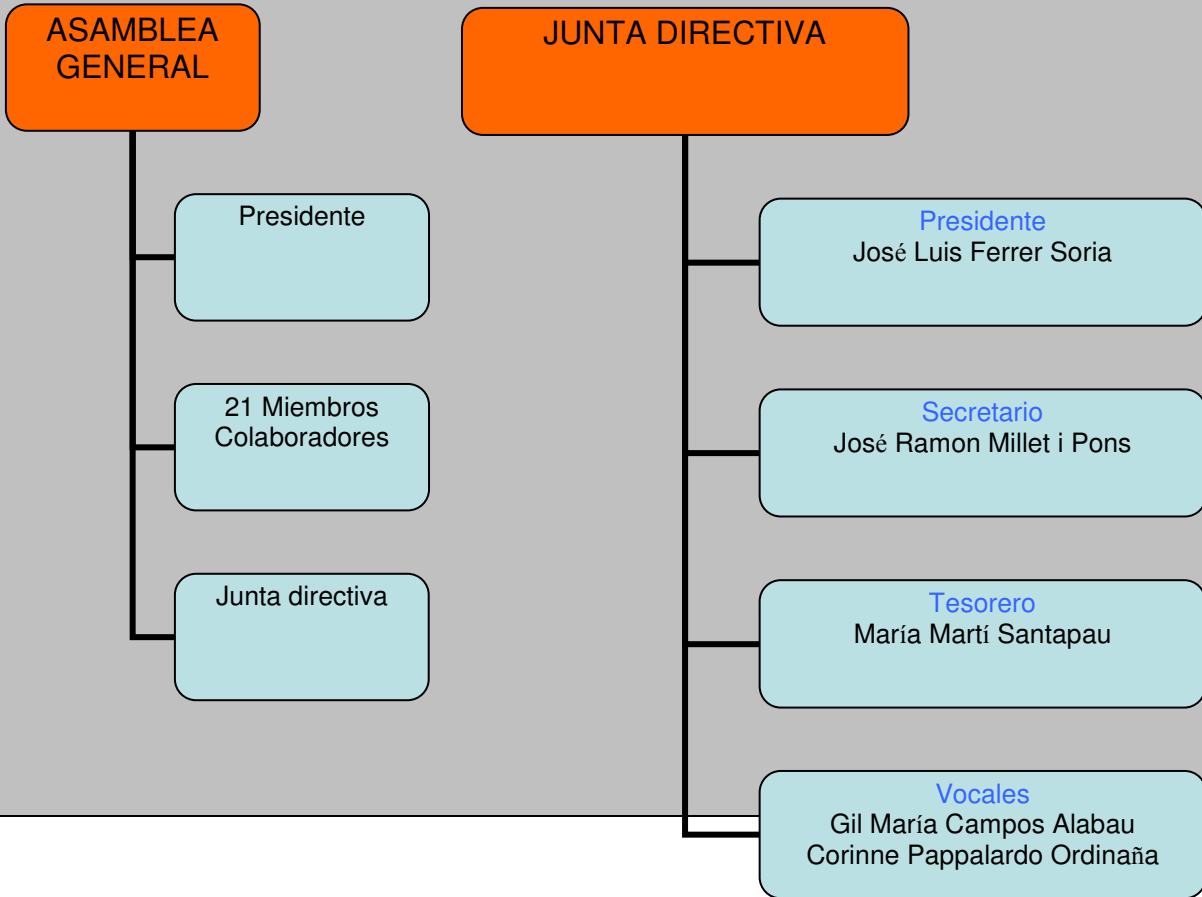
ASAMBLEA GENERAL

Presidente

21 Miembros Colaboradores

Junta directiva

JUNTA DIRECTIVA

Presidente
José Luis Ferrer Soria

Secretario
José Ramon Millet i Pons

Tesorero
María Martí Santapau

Vocales
Gil María Campos Alabau
Corinne Pappalardo Ordinaña